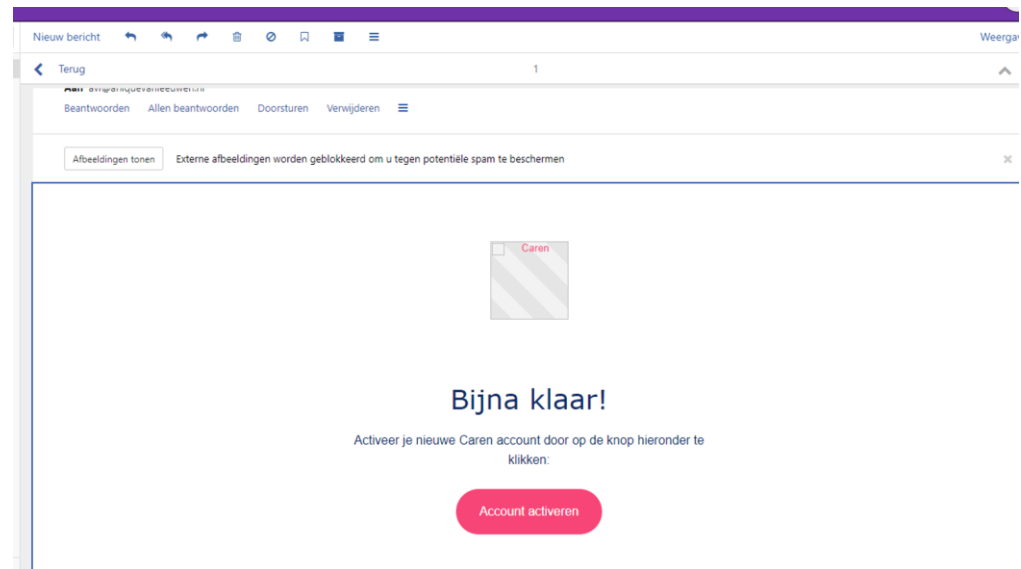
Nieuw bericht

Weergav

Terug

1

Aan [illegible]

Beantwoorden Allen beantwoorden Doorsturen Verwijderen

Afbeeldingen tonen

Externe afbeeldingen worden geblokkeerd om u tegen potentiële spam te beschermen

Caren

Bijna klaar!

Activeer je nieuwe Caren account door op de knop hieronder te klikken:

Account activeren